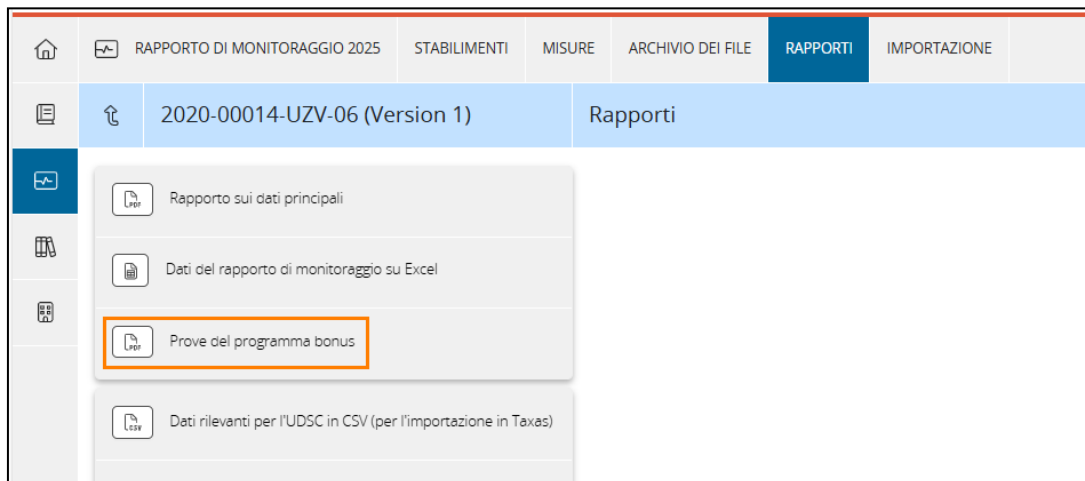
RAPPORTO DI MONITORAGGIO 2025 STABILIMENTI MISURE ARCHIVIO DEI FILE RAPPORTI IMPORTAZIONE

2020-00014-UZV-06 (Version 1)

Rapporti

PDF Rapporto sui dati principali

Dati del rapporto di monitoraggio su Excel

PDF Prove del programma bonus

CSV Dati rilevanti per l'UDSC in CSV (per l'importazione in Taxas)